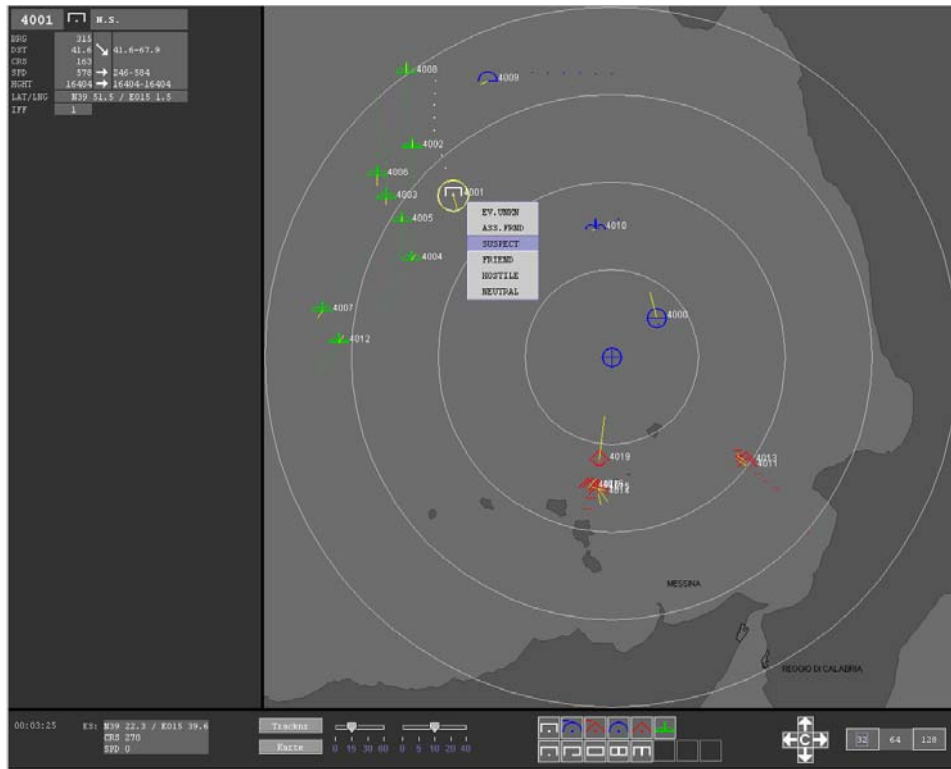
4001 N.S.

| | | |
|---|---|---|
| BRG | 315 | |
| DST | 41.6 | 41.6-67.9 |
| CRS | 163 | |
| SPD | 578 | 246-384 |
| HGHT | 16404 | 16404-16404 |
| LAT/LNG | N39 51.5 / E015 1.5 | |
| IFF | 1 | |

4008
4009
4002
4006
4003
4001
4005
4004
4010
4007
4012
4000
4019
4013
4011
4016
4014

EV.UNKN
ASS.FRND
SUSPECT
FRIEND
HOSTILE
NEUTRAL

MESSINA
REGGIO DI CALABRIA

00:03:25 ES: N39 22.3 / E015 39.6
CRS 270
SPD 0

Tracks
Karte

0 15 30 60 0 5 10 20 40

C

32 64 128